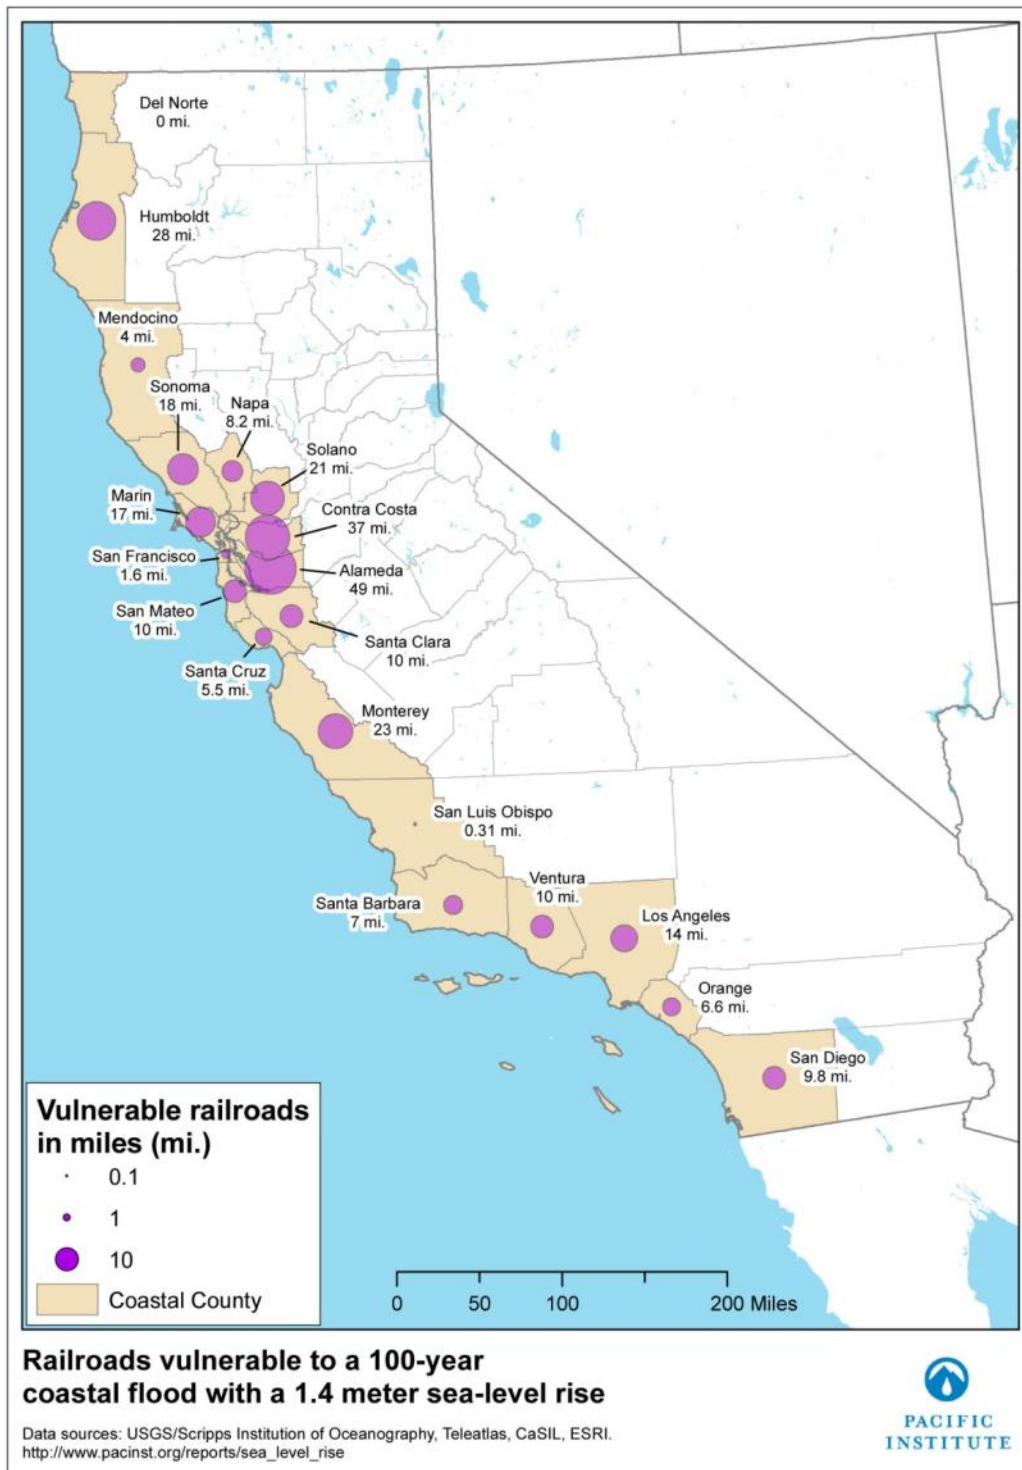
Del Norte
0 mi.

Humboldt
28 mi.

Mendocino
4 mi.

Sonoma
18 mi.

Napa
8.2 mi.

Solano
21 mi.

Marin
17 mi.

Contra Costa
37 mi.

San Francisco
1.6 mi.

Alameda
49 mi.

San Mateo
10 mi.

Santa Clara
10 mi.

Santa Cruz
5.5 mi.

Monterey
23 mi.

San Luis Obispo
0.31 mi.

Ventura
10 mi.

Santa Barbara
7 mi.

Los Angeles
14 mi.

Orange
6.6 mi.

San Diego
9.8 mi.

Vulnerable railroads in miles (mi.)
0.1
1
10
Coastal County

0 50 100 200 Miles

Railroads vulnerable to a 100-year coastal flood with a 1.4 meter sea-level rise

Data sources: USGS/Scripps Institution of Oceanography, Teleatlas, CaSIL, ESRI.
http://www.pacinst.org/reports/sea_level_rise

PACIFIC INSTITUTE